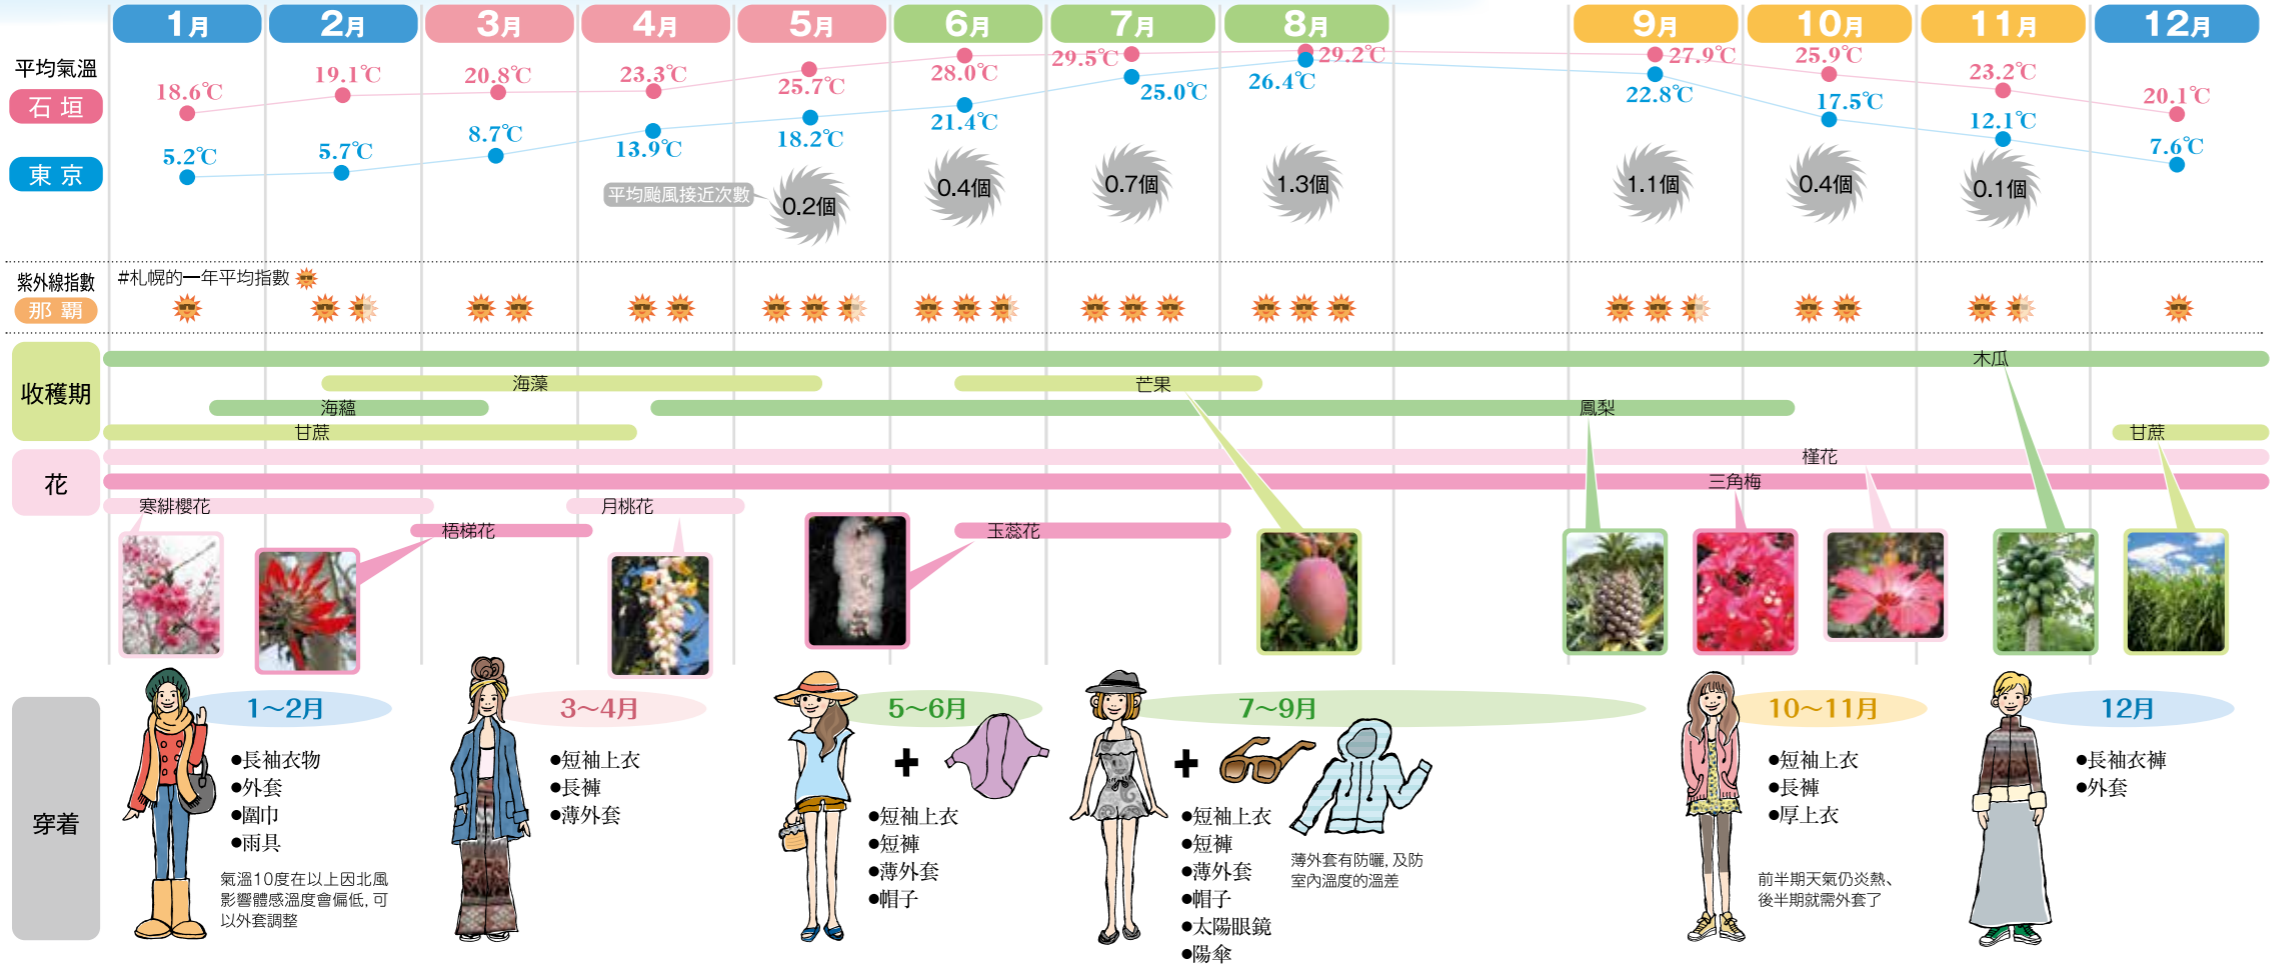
1月 2月 3月 4月 5月 6月 7月 8月 9月 10月 11月 12月

平均氣溫

石垣

東京

| | 1月 | 2月 | 3月 | 4月 | 5月 | 6月 | 7月 | 8月 | 9月 | 10月 | 11月 | 12月 |
|---|---|---|---|---|---|---|---|---|---|---|---|---|
| 石垣 | 18.6℃ | 19.1℃ | 20.8℃ | 23.3℃ | 25.7℃ | 28.0℃ | 29.5℃ | 29.2℃ | 27.9℃ | 25.9℃ | 23.2℃ | 20.1℃ |
| 東京 | 5.2℃ | 5.7℃ | 8.7℃ | 13.9℃ | 18.2℃ | 21.4℃ | 25.0℃ | 26.4℃ | 22.8℃ | 17.5℃ | 12.1℃ | 7.6℃ |

平均颱風接近次數

0.2個 0.4個 0.7個 1.3個 1.1個 0.4個 0.1個

紫外線指數

那覇

#札幌的一年平均指數

收穫期

木瓜

海藻

芒果

海蘊

鳳梨

甘蔗

甘蔗

花

槿花

三角梅

寒緋櫻花

月桃花

梧梯花

玉蕊花

穿着

1~2月
●長袖衣物
●外套
●圍巾
●雨具
氣溫10度在以上因北風影響體感溫度會偏低，可以外套調整

3~4月
●短袖上衣
●長褲
●薄外套

5~6月
●短袖上衣
●短褲
●薄外套
●帽子

7~9月
●短袖上衣
●短褲
●薄外套
●帽子
●太陽眼鏡
●陽傘
薄外套有防曬, 及防室內溫度的溫差

10~11月
●短袖上衣
●長褲
●厚上衣
前半期天氣仍炎熱、後半期就需外套了

12月
●長袖衣褲
●外套